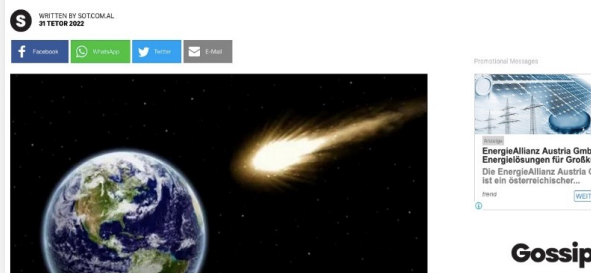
S
WRITTEN BY SOT.COM.AL
31 TETOR 2022

Facebook
WhatsApp
Twitter
E-Mail

Promotional Messages

Anzeige
EnergieAllianz Austria Gmb
Energielösungen für Großk
Die EnergieAllianz Austria
ist ein österreichischer...
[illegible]
WEIT

Gossip